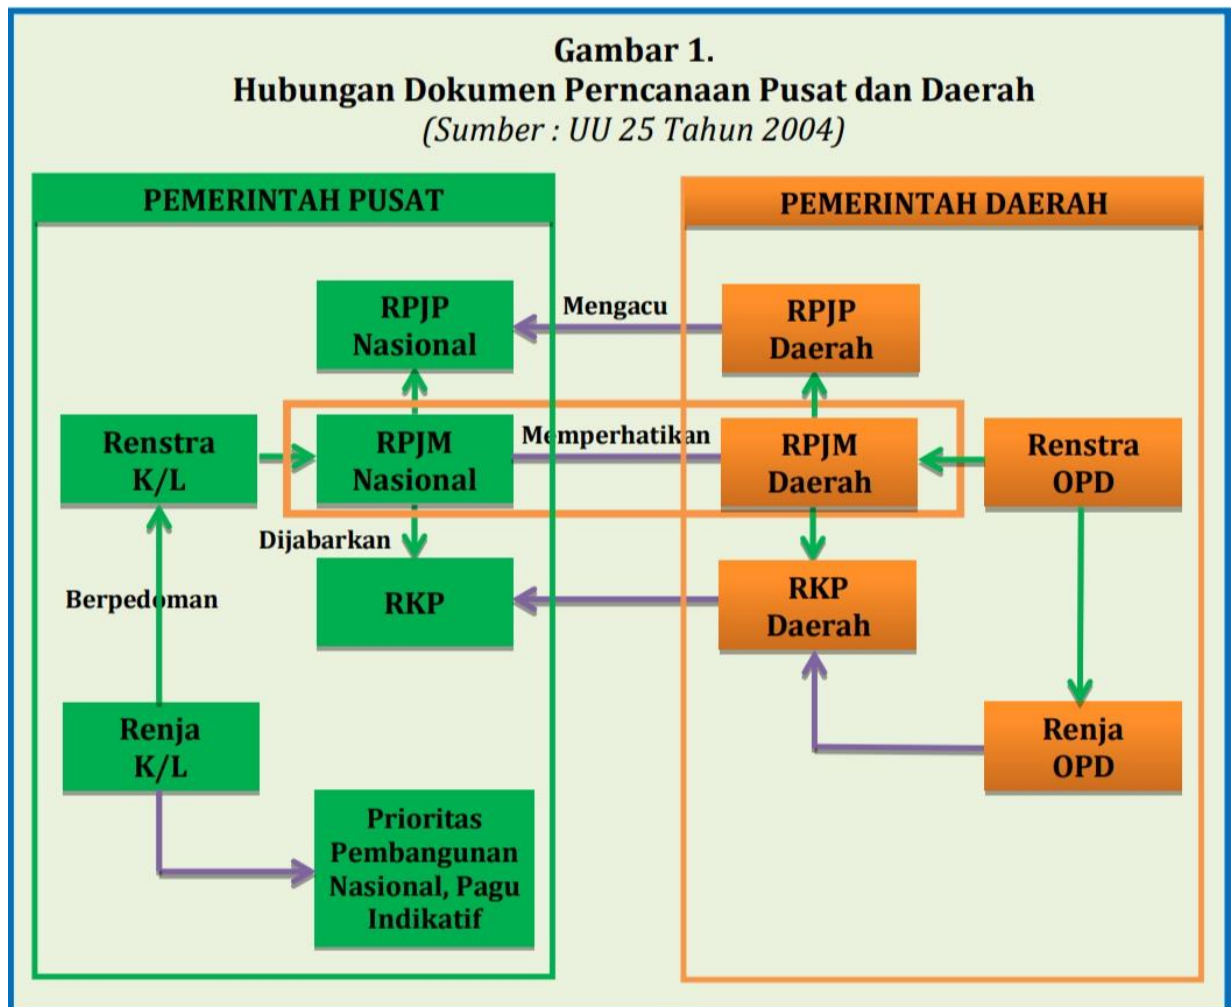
Gambar 1.
Hubungan Dokumen Perncanaan Pusat dan Daerah
(Sumber : UU 25 Tahun 2004)

PEMERINTAH PUSAT

PEMERINTAH DAERAH

RPJP Nasional

Mengacu

RPJP Daerah

Renstra K/L

RPJM Nasional

Memperhatikan

RPJM Daerah

Renstra OPD

Dijabarkan

RKP

RKP Daerah

Berpedoman

Renja K/L

Renja OPD

Prioritas Pembangunan Nasional, Pagu Indikatif